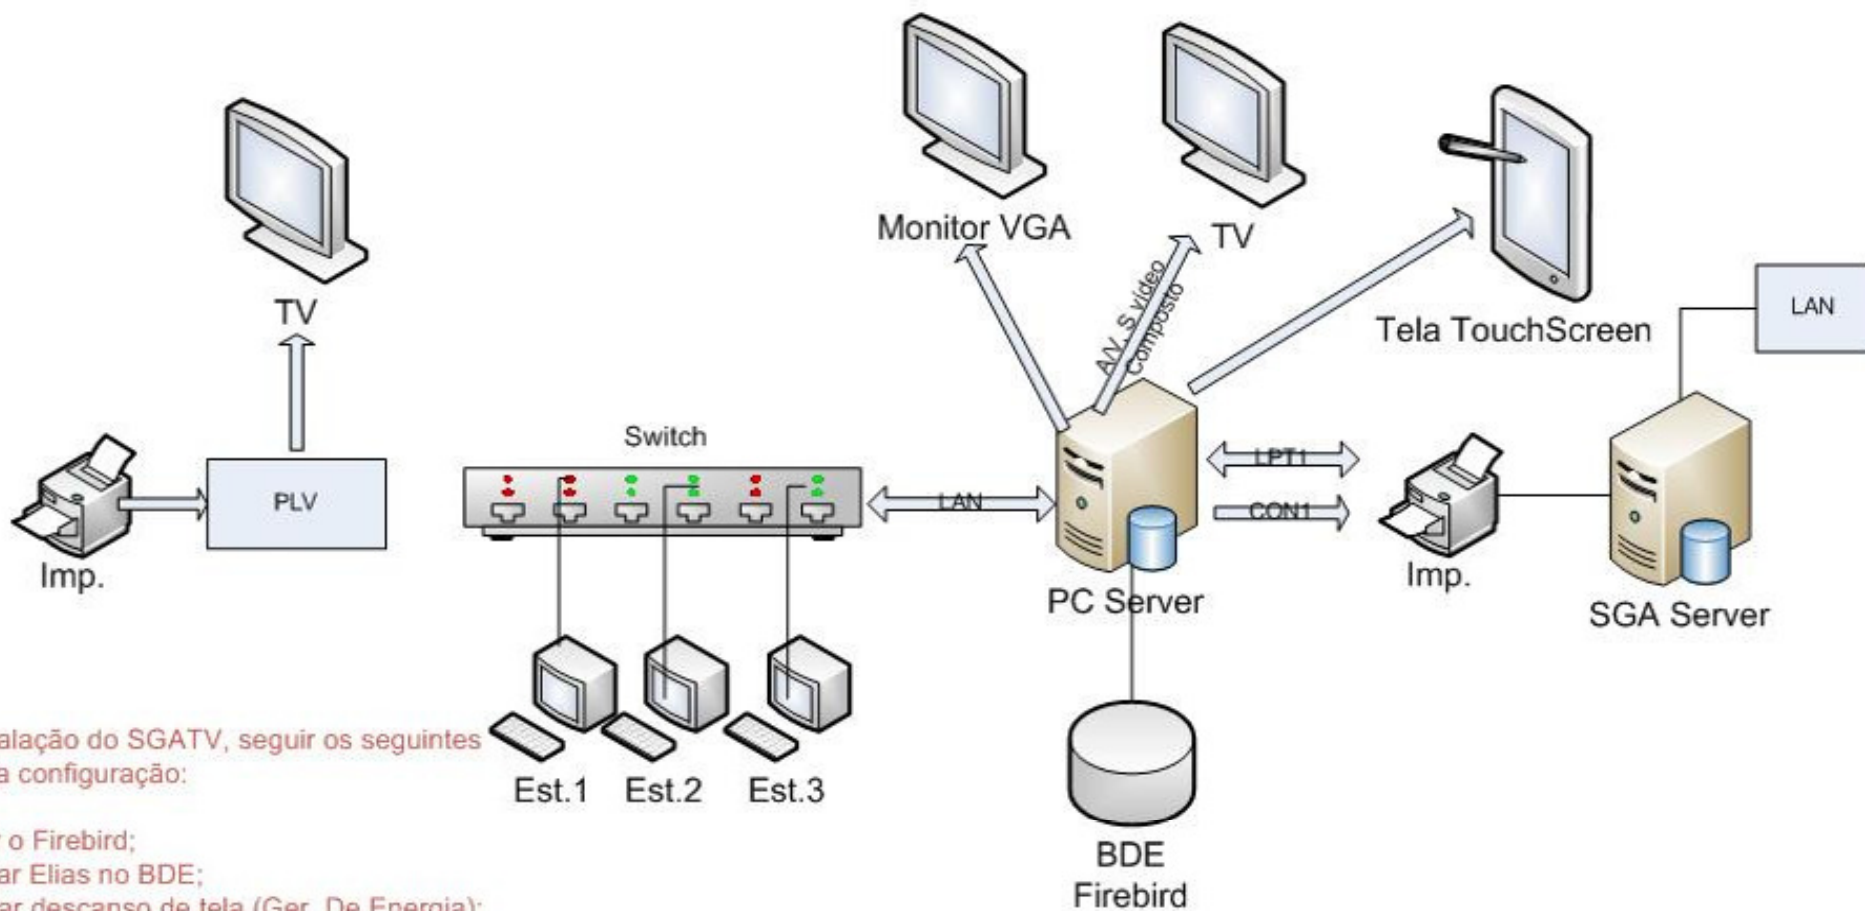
TV

Imp.

PLV

Switch

Est.1 Est.2 Est.3

LAN

Monitor VGA

TV

A/V, S video Composto

Tela TouchScreen

LAN

PC Server

LPT1

CON1

Imp.

SGA Server

BDE Firebird

alação do SGATV, seguir os seguintes a configuração:

o Firebird;
ar Elias no BDE;
ar descanso de tela (Ger. De Energia);